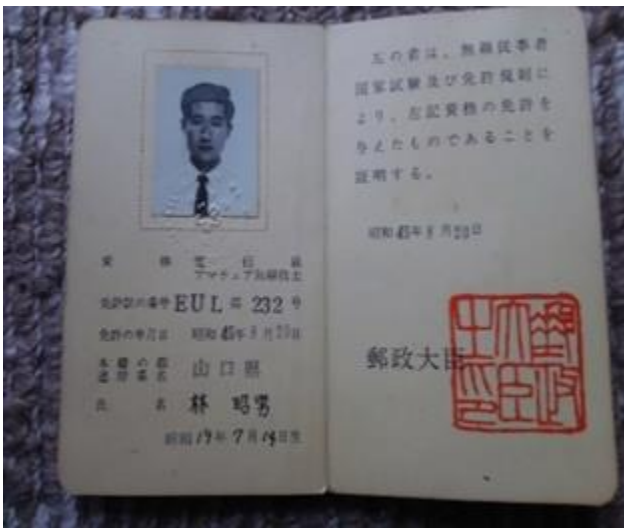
資　格　電　信　級
アマチュア無線技士
免許証の番号 EUL 第 232 号
免許の年月日 昭和 45年 8月 20日
本籍の都道府県名 山口県
氏　名 林 昭男
昭和 19年 7月 13日生

右の者は、無線従事者国家試験及び免許規則により、左記資格の免許をうけたものであることを証明する。

昭和 45年 8月 20日

郵政大臣

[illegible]